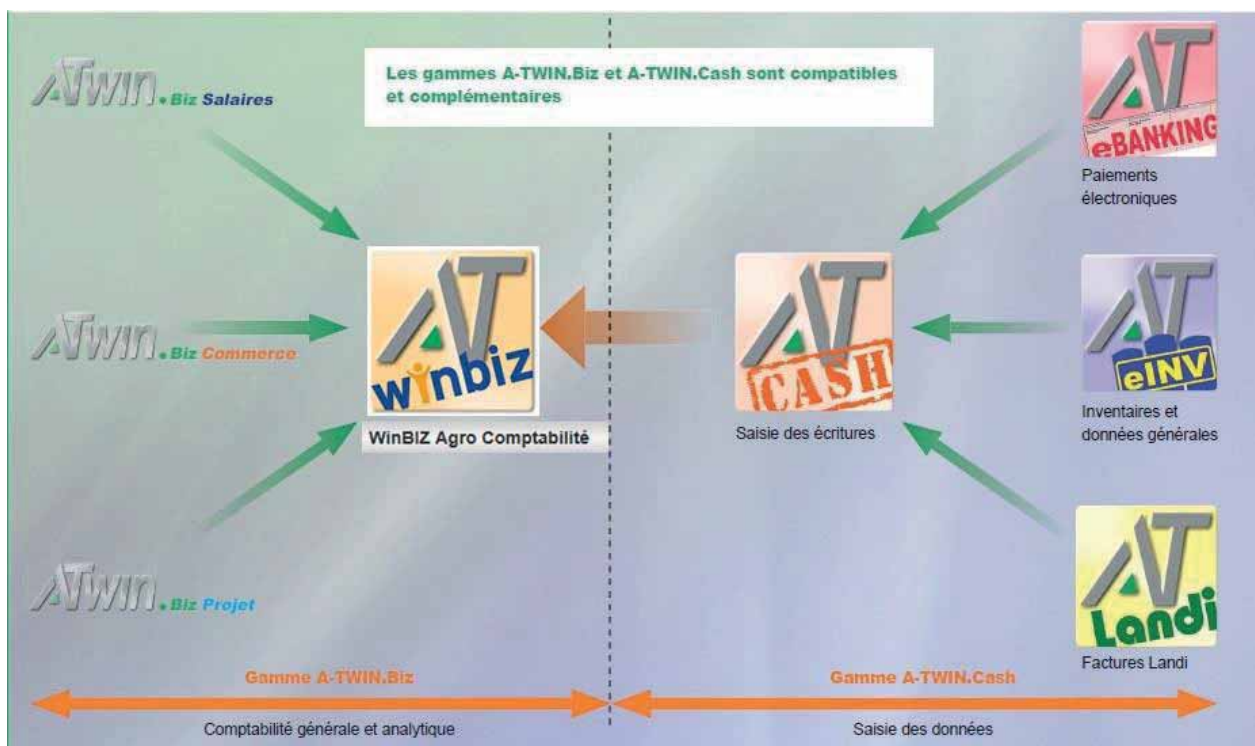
ATWIN.Biz Salaires

Les gammes A-TWIN.Biz et A-TWIN.Cash sont compatibles et complémentaires

AT eBANKING
Paiements électroniques

ATWIN.Biz Commerce

AT winbiz
WinBIZ Agro Comptabilité

AT CASH
Saisie des écritures

AT eINV
Inventaires et données générales

ATWIN.Biz Projet

AT Landi
Factures Landi

Gamme A-TWIN.Biz
Comptabilité générale et analytique

Gamme A-TWIN.Cash
Saisie des données